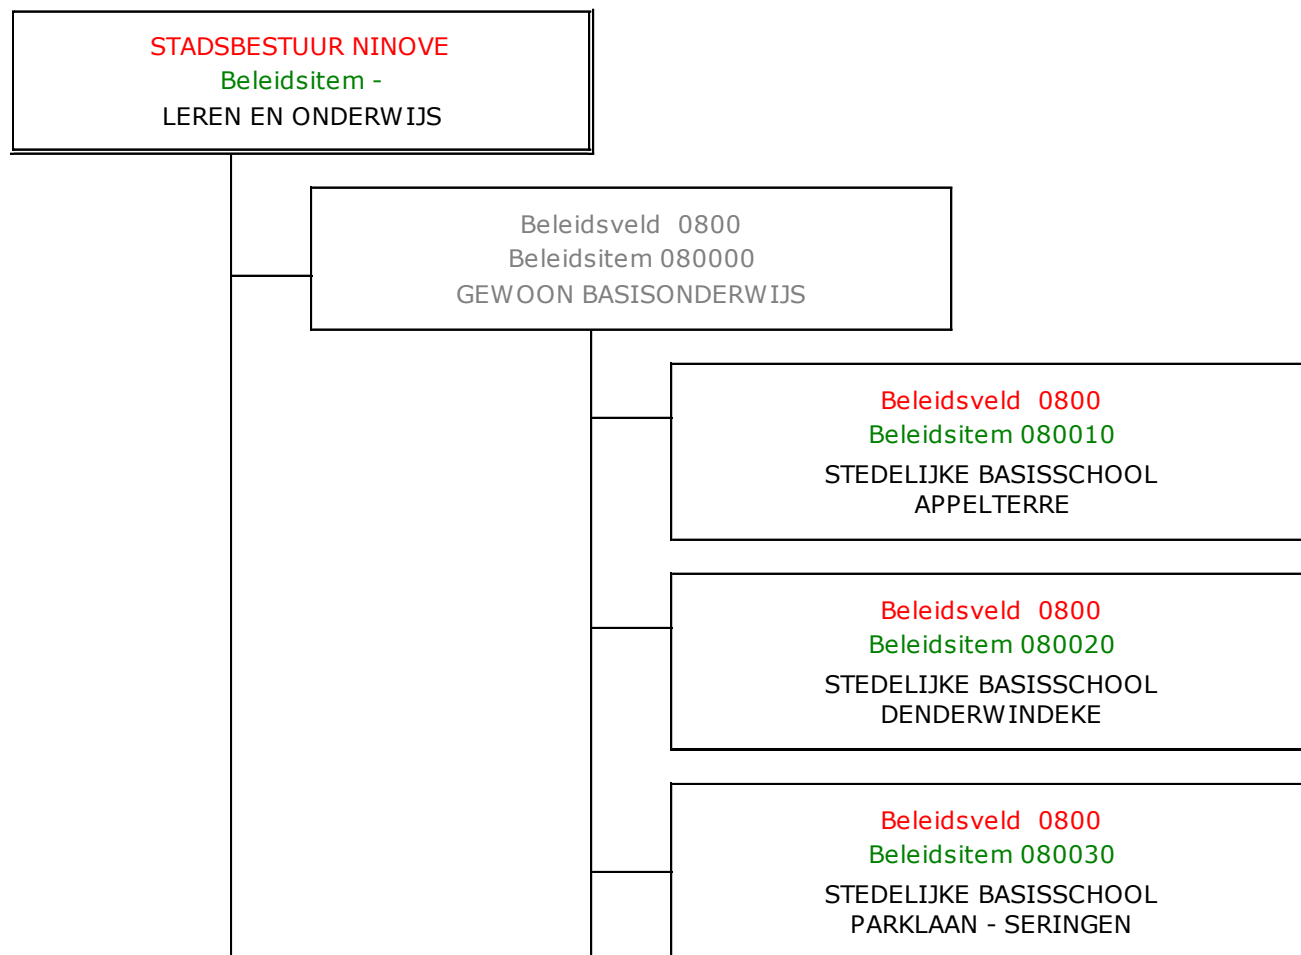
STADSBESTUUR NINOVE
Beleidsitem -
LEREN EN ONDERWIJS

Beleidsveld 0800
Beleidsitem 080000
GEWOON BASISONDERWIJS

Beleidsveld 0800
Beleidsitem 080010
STEDELIJKE BASISSCHOOL APPELTERRE

Beleidsveld 0800
Beleidsitem 080020
STEDELIJKE BASISSCHOOL DENDERWINDEKE

Beleidsveld 0800
Beleidsitem 080030
STEDELIJKE BASISSCHOOL PARKLAAN - SERINGEN